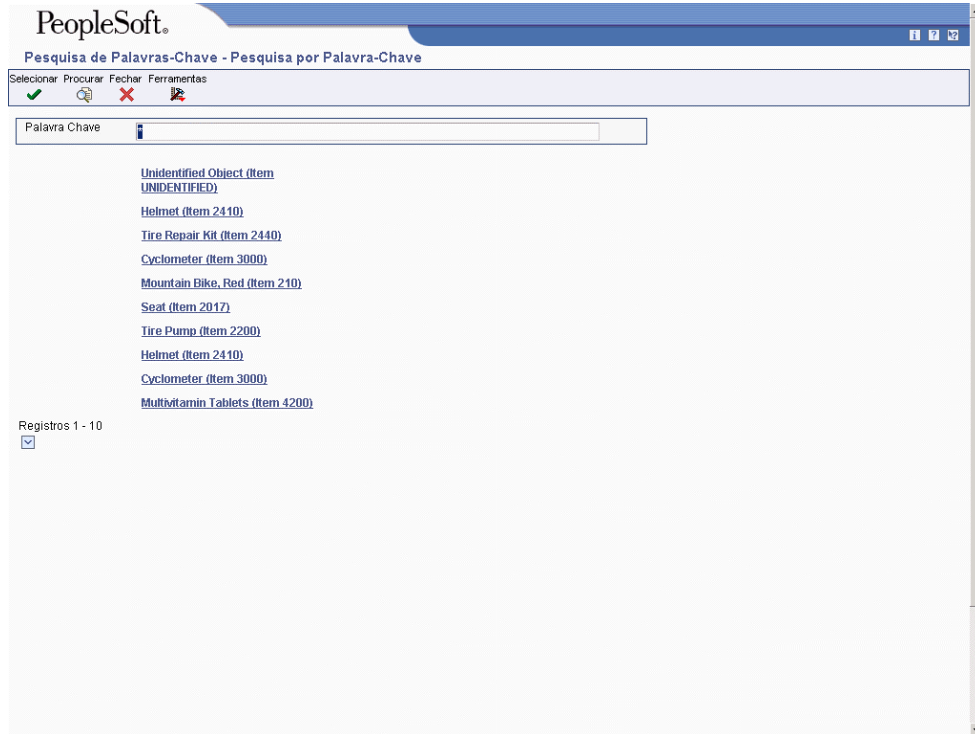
PeopleSoft.

Pesquisa de Palavras-Chave - Pesquisa por Palavra-Chave

Selecionar Procurar Fechar Ferramentas

Palavra Chave

Unidentified Object (Item UNIDENTIFIED)

Helmet (Item 2410)

Tire Repair Kit (Item 2440)

Cyclometer (Item 3000)

Mountain Bike, Red (Item 210)

Seat (Item 2017)

Tire Pump (Item 2200)

Helmet (Item 2410)

Cyclometer (Item 3000)

Multivitamin Tablets (Item 4200)

Registros 1 - 10